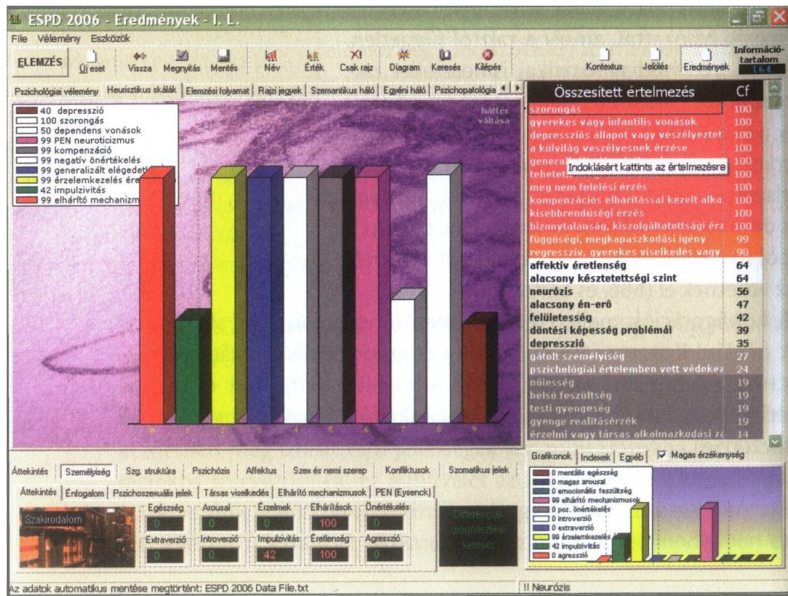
ESPD 2006 - Eredmények - I. L.

File Vélemény Eszközök

ELEMZÉS Új eset Vissza Megnyitás Mentés Név Érték Csak rajz Diagram Keresés Kilépés Kontextus Jelölés Eredmények Információtartalom 1.6.4

Pszichológiai vélemény Heurisztikus skálák Elemzési folyamat Rajzi jegyek Szemantikus háló Egyéni háló Pszichopatológia

40 depresszió
100 szorongás
50 dependens vonások
99 PEN neuroticizmus
99 kompenzáció
99 negatív önértékelés
99 generalizált elégedetlenség
99 érzelemkezelés zavara
42 impulzivitás
99 elhárító mechanizmusok

háttér váltása

| Összesített értelmezés | Cf |
|---|---|
| szorongás | 100 |
| gyerekes vagy infantilis vonások | 100 |
| depressziós állapot vagy veszélyeztet | 100 |
| a külvilág veszélyesnek érzése | 100 |
| genera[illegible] | 100 |
| tehetet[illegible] | 100 |
| meg nem felelési érzés | 100 |
| kompenzációs elhárítással kezelt alka | 100 |
| kisebbrendűségi érzés | 100 |
| bizonytalanság, kiszolgáltatottsági érz | 100 |
| függőségi, megkapaszkodási igény | 99 |
| regresszív, gyerekes viselkedés vagy | 98 |
| affektív éretlenség | 64 |
| alacsony késztetettségi szint | 64 |
| neurózis | 56 |
| alacsony én-erő | 47 |
| felületesség | 42 |
| döntési képesség problémái | 39 |
| depresszió | 35 |
| gátolt személyiség | 27 |
| pszichológiai értelemben vett védekez | 24 |
| nőiesség | 19 |
| belső feszültség | 19 |
| testi gyengeség | 19 |
| gyenge realitásérzék | 19 |
| érzelmi vagy társas alkalmazkodási z | 14 |

Indoklásért kattints az értelmezésre

Áttekintés Személyiség Szg. struktúra Pszichózis Affektus Szex és nemi szerep Konfliktusok Szomatikus jelek

Áttekintés Énfogalom Pszichoszexuális jelek Társas viselkedés Elhárító mechanizmusok PEN (Eysenck)

Szakirodalom

Egészség 0
Arousal 0
Érzelmek 0
Elhárítások 100
Önértékelés 0
Extraverzió 0
Introverzió 0
Impulzivitás 42
Éretlenség 100
Agresszió 0

Differenciáldiagnosztikai keresés

Grafikonok Indexek Egyéb Magas érzékenység

0 mentális egészség
0 magas arousal
0 emocionális feszültség
99 elhárító mechanizmusok
0 poz. önértékelés
0 introverzió
0 extraverzió
99 érzelemkezelés
42 impulzivitás
0 agresszió

Az adatok automatikus mentése megtörtént: ESPD 2006 Data File.txt

!! Neurózis